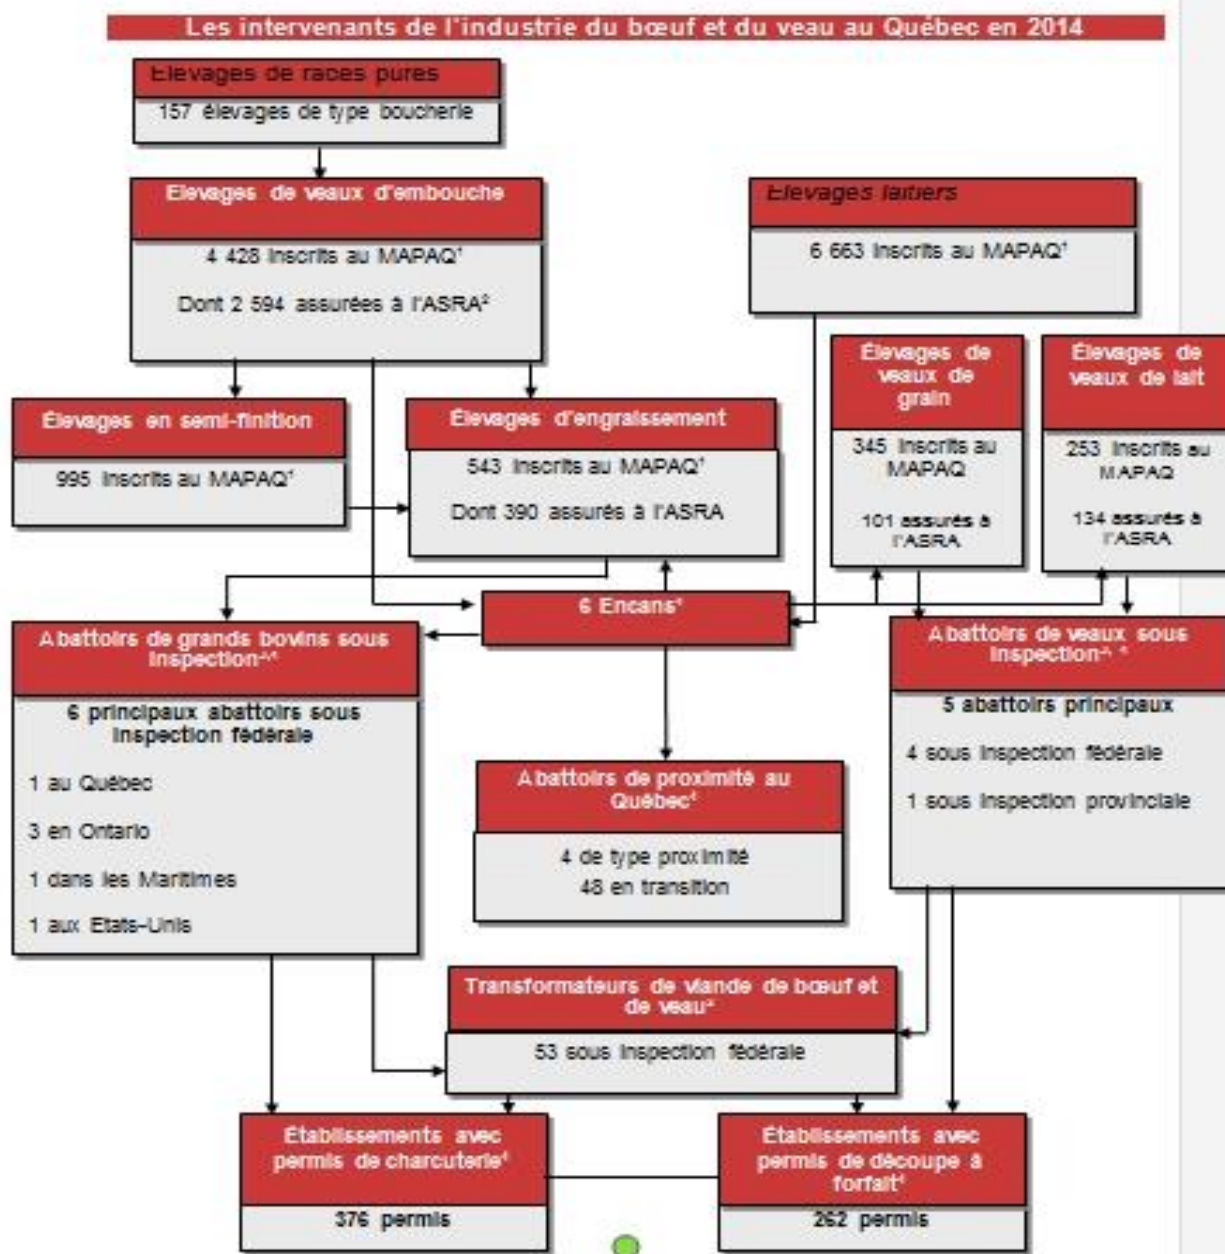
Les intervenants de l'industrie du bœuf et du veau au Québec en 2014

Élevages de races pures
157 élevages de type boucherie

Élevages de veaux d'embouche
4 428 inscrits au MAPAQ¹
Dont 2 594 assurées à l'ASRA²

Élevages laitiers
6 663 inscrits au MAPAQ¹

Élevages en semi-finition
995 inscrits au MAPAQ¹

Élevages d'engraissement
543 inscrits au MAPAQ¹
Dont 390 assurés à l'ASRA

Élevages de veaux de grain
345 inscrits au MAPAQ
101 assurés à l'ASRA

Élevages de veaux de lait
253 inscrits au MAPAQ
134 assurés à l'ASRA

6 Encans⁴

Abattoirs de grands bovins sous inspection³,⁴
6 principaux abattoirs sous inspection fédérale
1 au Québec
3 en Ontario
1 dans les Maritimes
1 aux États-Unis

Abattoirs de veaux sous inspection³, ⁴
5 abattoirs principaux
4 sous inspection fédérale
1 sous inspection provinciale

Abattoirs de proximité au Québec⁴
4 de type proximité
48 en transition

Transformateurs de viande de bœuf et de veau³
53 sous inspection fédérale

Établissements avec permis de charcuterie⁴
376 permis

Établissements avec permis de découpe à forfait⁴
262 permis